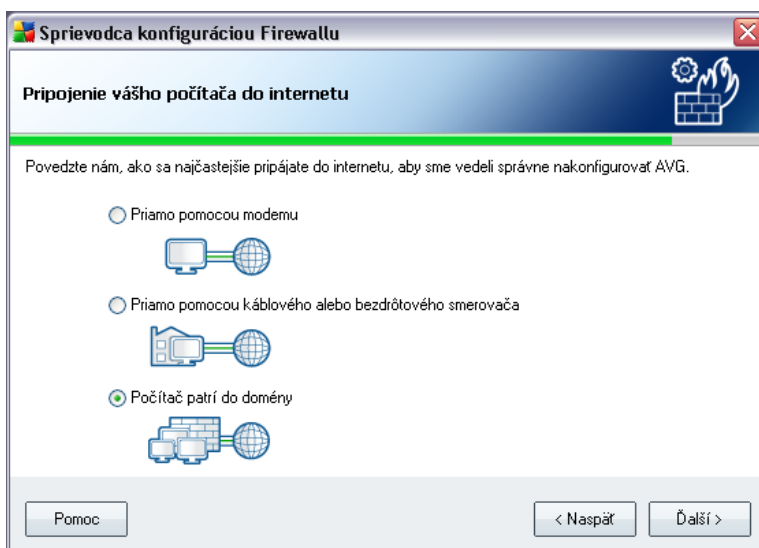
Sprievodca konfiguráciou Firewallu

Pripojenie vášho počítača do internetu

Povedzte nám, ako sa najčastejšie pripájate do internetu, aby sme vedeli správne nakonfigurovať AVG.

Priamo pomocou modemu

Priamo pomocou káblového alebo bezdrôtového smerovača

Počítač patrí do domény

Pomoc

< Naspäť

Ďalší >